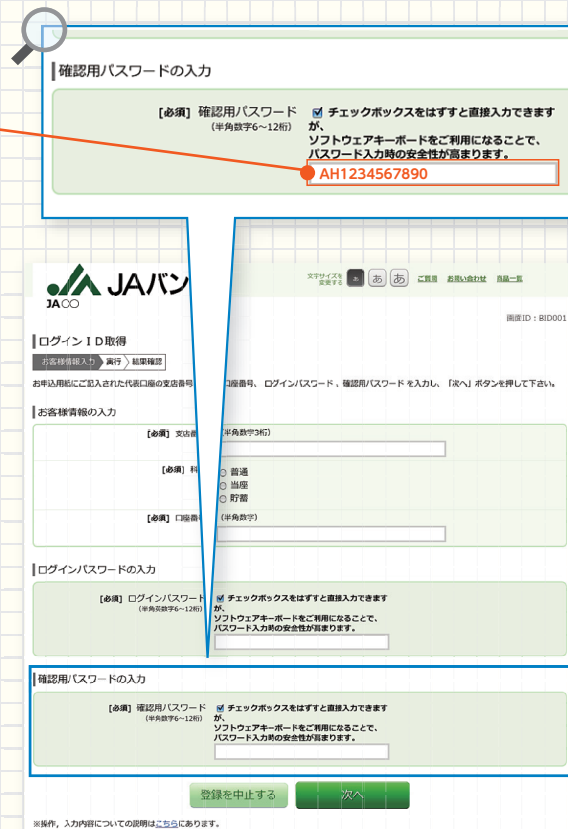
確認用パスワードの入力

[必須] 確認用パスワード (半角数字6～12桁)
チェックボックスをはずすと直接入力できますが、ソフトウェアキーボードをご利用になることで、パスワード入力時の安全性が高まります。
AH1234567890

JAバン
JA〇〇

文字サイズを変更する あ あ あ ご質問 お問い合わせ 商品一覧

画面ID：BID001

ログインＩＤ取得
お客様情報入力 実行 結果確認
お申込用紙にご記入された代表口座の支店番号 口座番号、ログインパスワード、確認用パスワードを入力し、「次へ」ボタンを押して下さい。

お客様情報の入力
[必須] 支店番 (半角数字3桁)
[必須] 科
普通
当座
貯蓄
[必須] 口座番号 (半角数字)

ログインパスワードの入力
[必須] ログインパスワード (半角英数字6～12桁)
チェックボックスをはずすと直接入力できますが、ソフトウェアキーボードをご利用になることで、パスワード入力時の安全性が高まります。

確認用パスワードの入力
[必須] 確認用パスワード (半角数字6～12桁)
チェックボックスをはずすと直接入力できますが、ソフトウェアキーボードをご利用になることで、パスワード入力時の安全性が高まります。

登録を中止する 次へ

※操作，入力内容についての説明はこちらにあります。